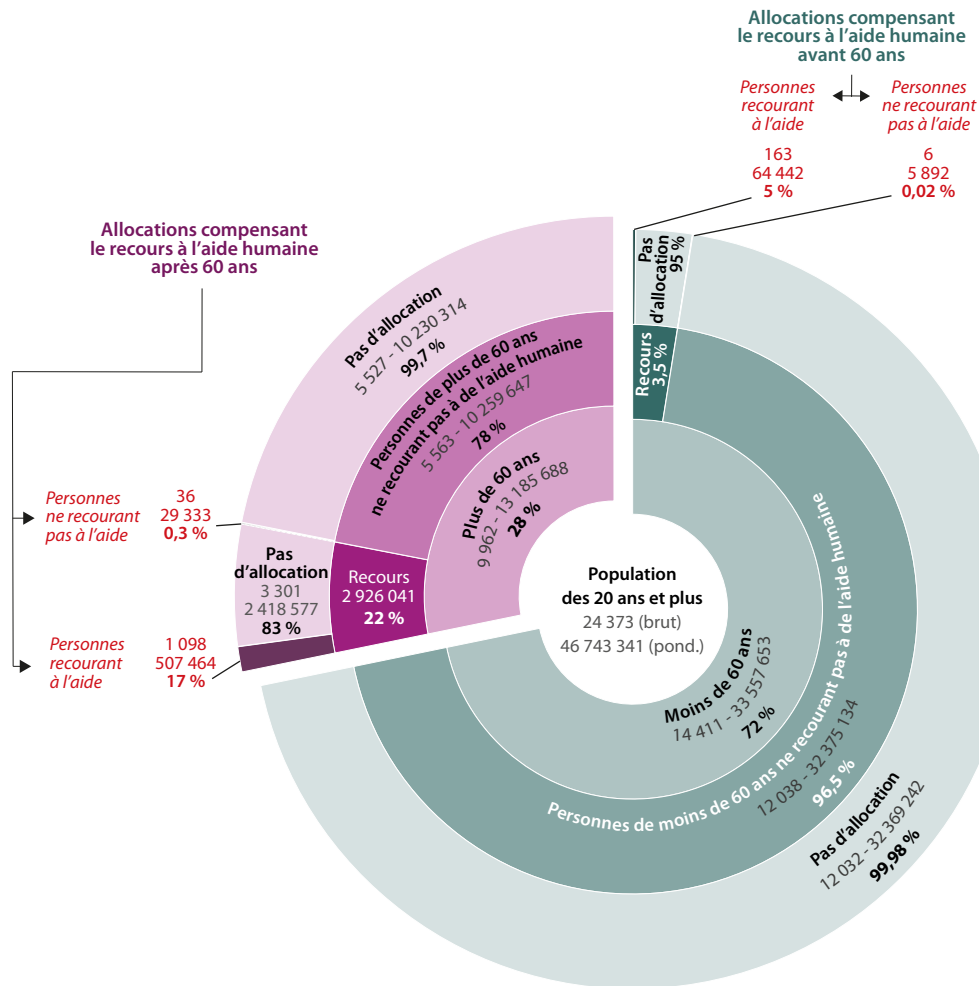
Allocations compensant le recours à l'aide humaine avant 60 ans

Personnes recourant à l'aide

Personnes ne recourant pas à l'aide

163
64 442
5 %

6
5 892
0,02 %

Allocations compensant le recours à l'aide humaine après 60 ans

Pas d'allocation
5 527 - 10 230 314
99,7 %

Personnes de plus de 60 ans ne recourant pas à de l'aide humaine
5 563 - 10 259 647
78 %

Plus de 60 ans
9 962 - 13 185 688
28 %

Pas d'allocation
95 %

Recours
3,5 %

Personnes ne recourant pas à l'aide
36
29 333
0,3 %

Pas d'allocation
3 301
2 418 577
83 %

Recours
2 926 041
22 %

Population des 20 ans et plus
24 373 (brut)
46 743 341 (pond.)

Personnes recourant à l'aide
1 098
507 464
17 %

Moins de 60 ans
14 411 - 33 557 653
72 %

Personnes de moins de 60 ans ne recourant pas à de l'aide humaine
12 038 - 32 375 134
96,5 %

Pas d'allocation
12 032 - 32 369 242
99,98 %